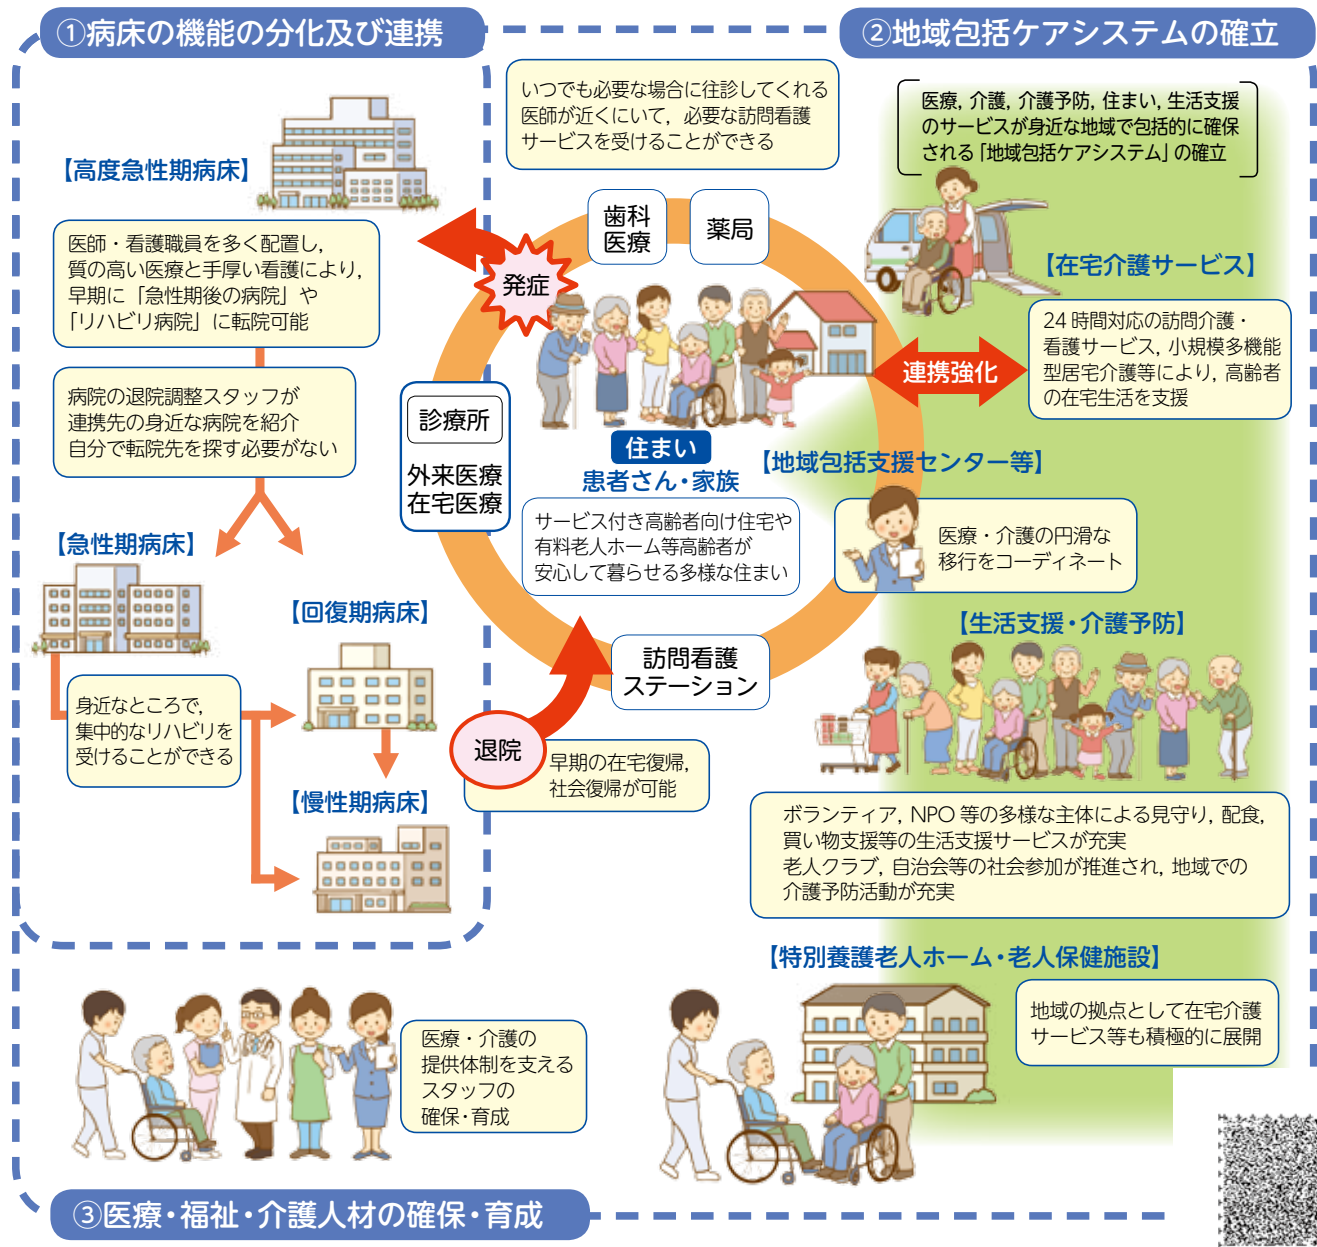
①病床の機能の分化及び連携

【高度急性期病床】

医師・看護職員を多く配置し，質の高い医療と手厚い看護により，早期に「急性期後の病院」や「リハビリ病院」に転院可能

病院の退院調整スタッフが連携先の身近な病院を紹介
自分で転院先を探す必要がない

【急性期病床】

【回復期病床】

身近なところで，集中的なリハビリを受けることができる

【慢性期病床】

いつでも必要な場合に往診してくれる医師が近くにいて，必要な訪問看護サービスを受けることができる

発症

歯科医療

薬局

診療所

外来医療
在宅医療

住まい
患者さん・家族

サービス付き高齢者向け住宅や有料老人ホーム等高齢者が安心して暮らせる多様な住まい

訪問看護ステーション

退院

早期の在宅復帰，社会復帰が可能

②地域包括ケアシステムの確立

医療，介護，介護予防，住まい，生活支援のサービスが身近な地域で包括的に確保される「地域包括ケアシステム」の確立

【在宅介護サービス】

連携強化

24 時間対応の訪問介護・看護サービス，小規模多機能型居宅介護等により，高齢者の在宅生活を支援

【地域包括支援センター等】

医療・介護の円滑な移行をコーディネート

【生活支援・介護予防】

ボランティア，NPO 等の多様な主体による見守り，配食，買い物支援等の生活支援サービスが充実
老人クラブ，自治会等の社会参加が推進され，地域での介護予防活動が充実

【特別養護老人ホーム・老人保健施設】

地域の拠点として在宅介護サービス等も積極的に展開

医療・介護の提供体制を支えるスタッフの確保・育成

③医療・福祉・介護人材の確保・育成